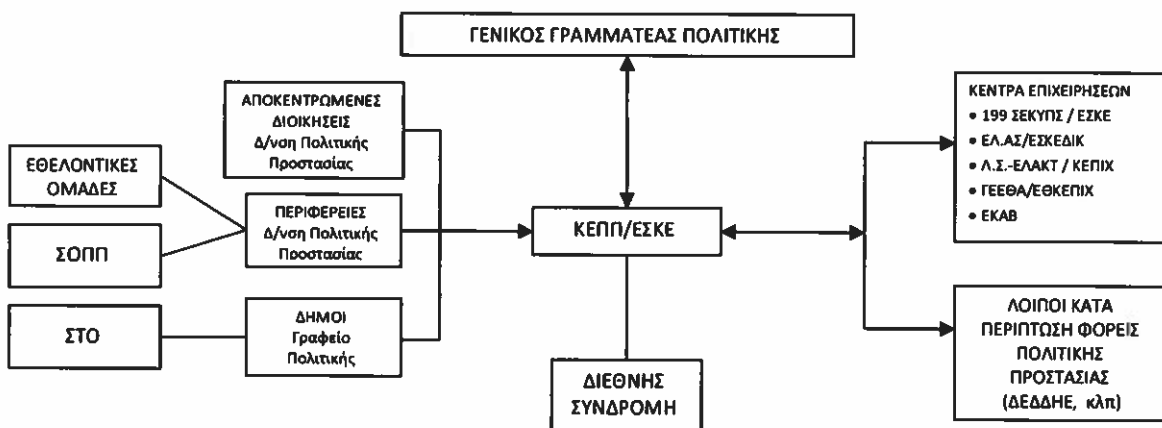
ΓΕΝΙΚΟΣ ΓΡΑΜΜΑΤΕΑΣ ΠΟΛΙΤΙΚΗΣ

ΑΠΟΚΕΝΤΡΩΜΕΝΕΣ ΔΙΟΙΚΗΣΕΙΣ Δ/νση Πολιτικής Προστασίας

ΕΘΕΛΟΝΤΙΚΕΣ ΟΜΑΔΕΣ

ΠΕΡΙΦΕΡΕΙΕΣ Δ/νση Πολιτικής Προστασίας

ΣΟΠΠ

ΚΕΠΠ/ΕΣΚΕ

ΣΤΟ

ΔΗΜΟΙ Γραφείο Πολιτικής

ΔΙΕΘΝΗΣ ΣΥΝΔΡΟΜΗ

ΚΕΝΤΡΑ ΕΠΙΧΕΙΡΗΣΕΩΝ
• 199 ΣΕΚΥΠΣ / ΕΣΚΕ
• ΕΛ.ΑΣ/ΕΣΚΕΔΙΚ
• Λ.Σ.-ΕΛΑΚΤ / ΚΕΠΙΧ
• ΓΕΕΘΑ/ΕΘΚΕΠΙΧ
• ΕΚΑΒ

ΛΟΙΠΟΙ ΚΑΤΑ ΠΕΡΙΠΤΩΣΗ ΦΟΡΕΙΣ ΠΟΛΙΤΙΚΗΣ ΠΡΟΣΤΑΣΙΑΣ (ΔΕΔΔΗΕ, κλπ)